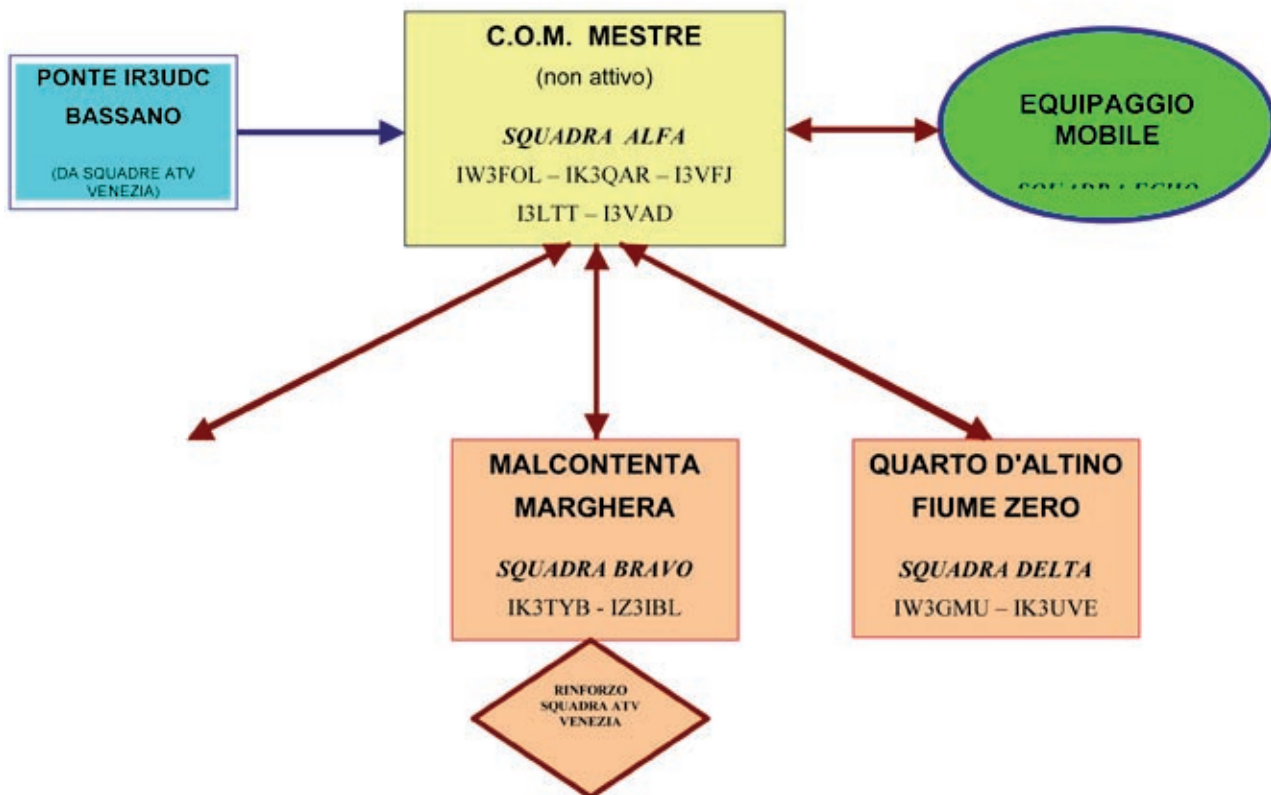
PONTE IR3UDC
BASSANO

(DA SQUADRE ATV VENEZIA)

C.O.M. MESTRE
(non attivo)

SQUADRA ALFA
IW3FOL – IK3QAR – I3VFJ
I3LTT – I3VAD

EQUIPAGGIO
MOBILE
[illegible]

MALCONTENTA
MARGHERA

SQUADRA BRAVO
IK3TYB - IZ3IBL

QUARTO D'ALTINO
FIUME ZERO

SQUADRA DELTA
IW3GMU – IK3UVE

RINFORZO
SQUADRA ATV
VENEZIA